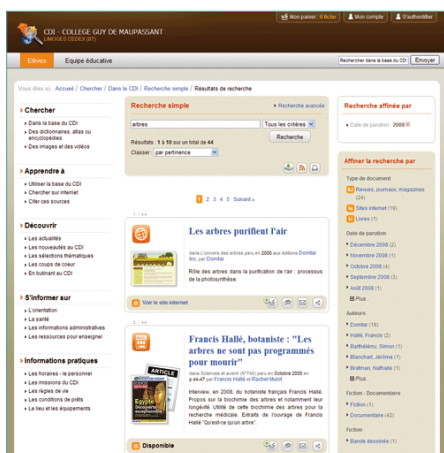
CDI - COLLEGE GUY DE MAUPASSANT
LIMOGES CEDEX (87)

Mon panier : 0 fichier | Mon compte | S'authentifier

Elèves | Equipe éducative

Rechercher dans la base du CDI | Envoyer

Vous êtes ici : Accueil / Chercher / Dans le CDI / Recherche simple / Résultats de recherche

Chercher
Dans la base du CDI
Des dictionnaires, atlas ou encyclopédies
Des images et des vidéos

Apprendre à
Utiliser la base du CDI
Chercher sur internet
Citer ses sources

Découvrir
Les actualités
Les nouveautés au CDI
Les sélections thématiques
Les coups de coeur
En butinant au CDI

S'informer sur
L'orientation
La santé
Les informations administratives
Les ressources pour enseigner

Informations pratiques
Les horaires - le personnel
Les missions du CDI
Les règles de vie
Les conditions de prêts
Le lieu et les équipements

Recherche simple
Recherche avancée
arbres
Tous les critères
Recherche
Résultats : 1 à 10 sur un total de 44
Classer : par pertinence

1 2 3 4 5 Suivant »

1 / 44
Les arbres purifient l'air
dans L'univers des arbres paru en 2008 aux éditions Dorntar Inc. par Domtar
Rôle des arbres dans la purification de l'air : processus de la photosynthèse.
Voir le site internet

2 / 44
Francis Hallé, botaniste : "Les arbres ne sont pas programmés pour mourir"
dans Sciences et avenir (N°740) paru en Octobre 2008 en p.44-47 par Francis Hallé et Rachel Mulot
Interview, en 2008, du botaniste français Francis Hallé. Propos sur la biochimie des arbres et notamment leur longévité. Utilité de cette biochimie des arbres pour la recherche médicale. Extraits de l'ouvrage de Francis Hallé "Quest-ce qu'un arbre".
ARTICLE
Disponible

Recherche affinée par
Date de parution : 2008

Affiner la recherche par
Type de document
Revues, journaux, magazines (24)
Sites internet (19)
Livres (1)
Date de parution
Décembre 2008 (2)
Novembre 2008 (1)
Octobre 2008 (4)
Septembre 2008 (3)
Août 2008 (1)
Plus
Auteurs
Domtar (16)
Hallé, Francis (2)
Barthélémy, Simon (1)
Blanchart, Jérôme (1)
Brafman, Nathalie (1)
Plus
Fiction - Documentaire
Fiction (1)
Documentaires (42)
Fiction
Bande dessinée (1)